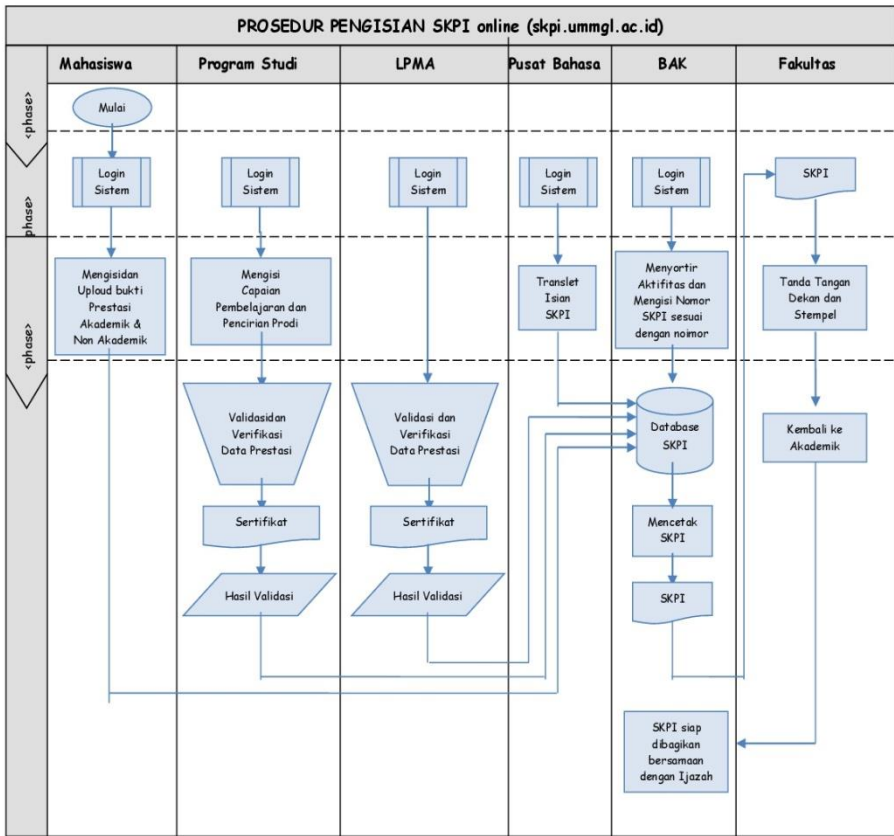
PROSEDUR PENGISIAN SKPI online (skpi.ummgl.ac.id)

| Mahasiswa | Program Studi | LPMA | Pusat Bahasa | BAK | Fakultas |
|---|---|---|---|---|---|

<phase>

Mulai

<phase>

Login Sistem

Login Sistem

Login Sistem

Login Sistem

Login Sistem

SKPI

<phase>

Mengisidan Uploud bukti Prestasi Akademik & Non Akademik

Mengisi Capaian Pembelajaran dan Pencirian Prodi

Translet Isian SKPI

Menyortir Aktifitas dan Mengisi Nomor SKPI sesuai dengan noimor

Tanda Tangan Dekan dan Stempel

Validasidan Verifikasi Data Prestasi

Validasi dan Verifikasi Data Prestasi

Database SKPI

Kembali ke Akademik

Sertifikat

Sertifikat

Mencetak SKPI

Hasil Validasi

Hasil Validasi

SKPI

SKPI siap dibagikan bersamaan dengan Ijazah